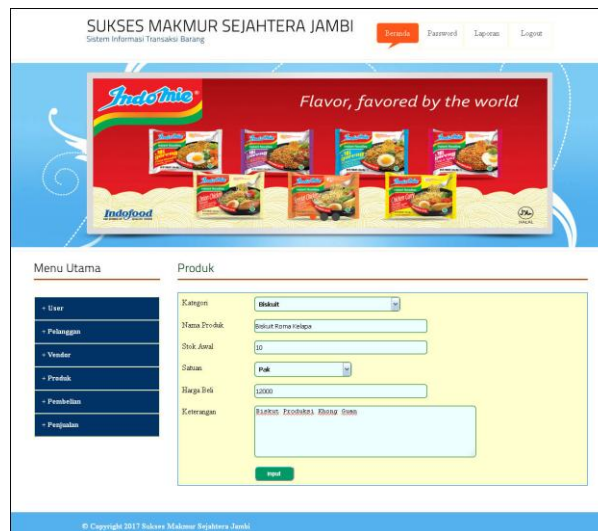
SUKSES MAKMUR SEJAHTERA JAMBI
Sistem Informasi Transaksi Barang

Beranda Password Laporan Logout

Indomie
Flavor, favored by the world
Indofood

Menu Utama

+ User
+ Pelanggan
+ Vendor
+ Produk
+ Pembelian
+ Penjualan

Produk

Kategori: Biskuit
Nama Produk: Biskuit Roma Kelapa
Stok Awal: 10
Satuan: Pak
Harga Beli: 12000
Keterangan: Biskut Produksi Khong Guan

Input

© Copyright 2017 Sukses Makmur Sejahtera Jambi